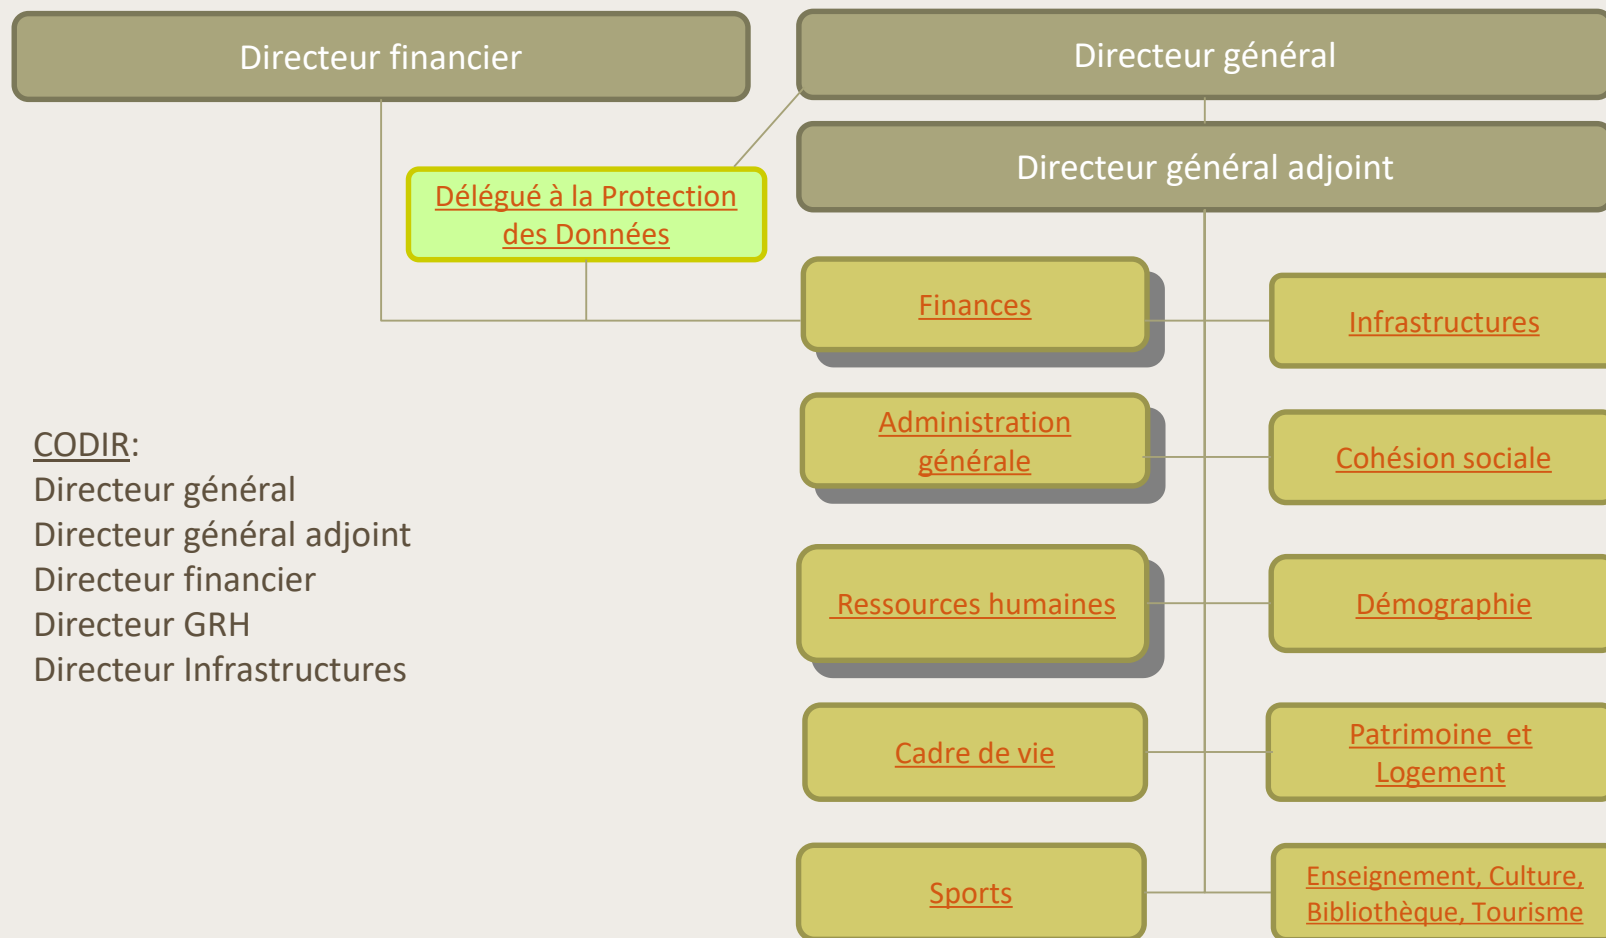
Directeur financier

Directeur général

Directeur général adjoint

Délégué à la Protection des Données

Finances

Infrastructures

Administration générale

Cohésion sociale

Ressources humaines

Démographie

Cadre de vie

Patrimoine et Logement

Sports

Enseignement, Culture, Bibliothèque, Tourisme

CODIR:
Directeur général
Directeur général adjoint
Directeur financier
Directeur GRH
Directeur Infrastructures